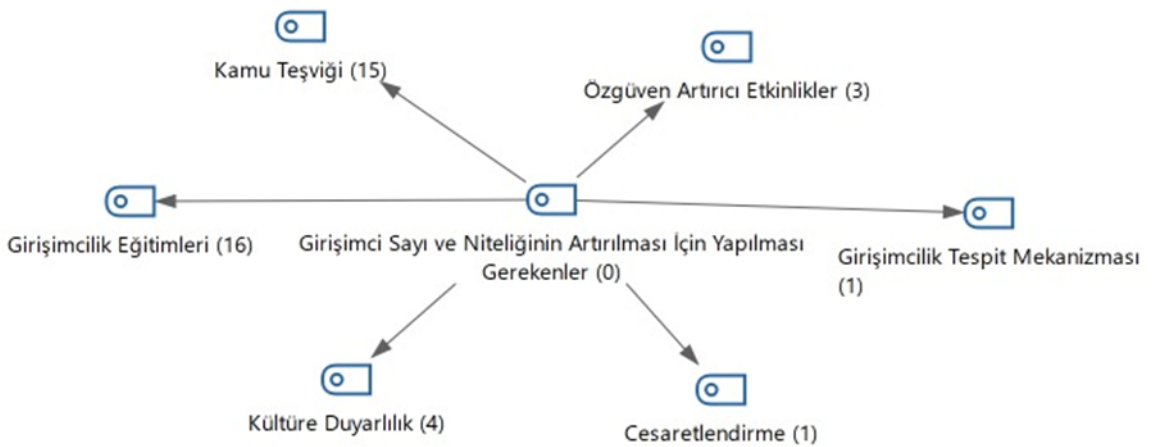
Kamu Teşviği (15)

Özgüven Artırıcı Etkinlikler (3)

Girişimcilik Eğitimleri (16)

Girişimci Sayı ve Niteliğinin Artırılması İçin Yapılması Gerekenler (0)

Girişimcilik Tespit Mekanizması (1)

Kültüre Duyarlılık (4)

Cesaretlendirme (1)